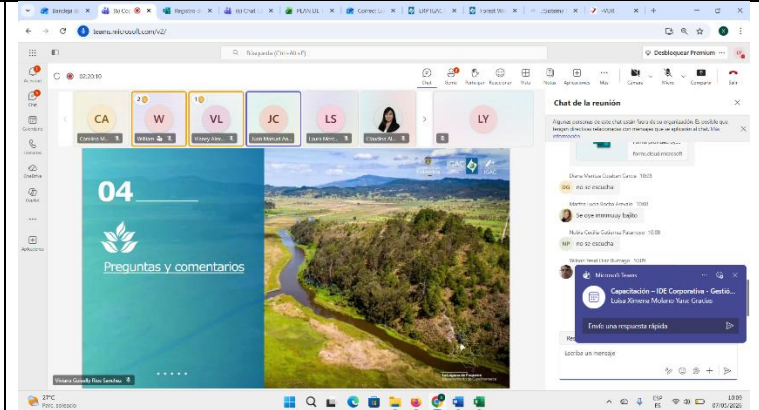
teams.microsoft.com/v2/

Búsqueda (Ctrl+Alt+E)

Desbloquear Premium

00:20:10

Chat Tomar Participar Reaccionar Vista Notas Aplicaciones Más Cámara Micro Compartir Salir

CA Carolina M...
W William
VL Vianey Alex...
JC Juan Manuel Ar...
LS Laura Mari...
Claudia Al...
LY

Chat de la reunión

Algunas personas de este chat están fuera de su organización. Es posible que tengan directivas relacionadas con mensajes que se apliquen al chat. Más información

Diana Marisol Guzmán García 10:05
DG no se escucha

Martha Lucía Rocha Arévalo 10:05
Se oye muuuuy bajito

Nubia Cecilia Gutierrez Pasamaro 10:06
NP no se escucha

Microsoft Teams
Capacitación – IDE Corporativa - Gestió...
Luisa Ximena Molano Yaruc Gracias

Envío una respuesta rápida

Escribe un mensaje

04

Preguntas y comentarios

Viviana Gerardy Rios Sanchez

27°C
Parc. soleado

ESP ES
13:03
07/05/2025